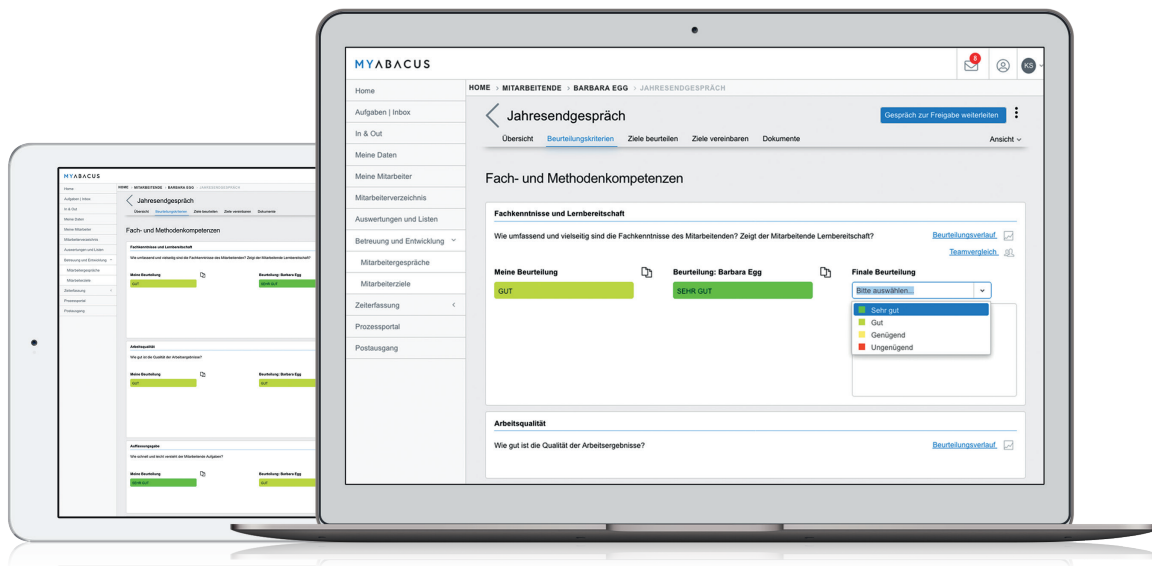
MYABACUS

8

KS

HOME › MITARBEITENDE › BARBARA EGG › JAHRESENDGESPRÄCH

Home
Aufgaben | Inbox
In & Out
Meine Daten
Meine Mitarbeiter
Mitarbeiterverzeichnis
Auswertungen und Listen
Betreuung und Entwicklung
Mitarbeitergespräche
Mitarbeiterziele
Zeiterfassung
Prozessportal
Postausgang

Jahresendgespräch

Gespräch zur Freigabe weiterleiten

Übersicht   Beurteilungskriterien   Ziele beurteilen   Ziele vereinbaren   Dokumente   Ansicht

Fach- und Methodenkompetenzen

Fachkenntnisse und Lernbereitschaft

Wie umfassend und vielseitig sind die Fachkenntnisse des Mitarbeitenden? Zeigt der Mitarbeitende Lernbereitschaft?

Beurteilungsverlauf

Teamvergleich

Meine Beurteilung
GUT

Beurteilung: Barbara Egg
SEHR GUT

Finale Beurteilung
Bitte auswählen...
Sehr gut
Gut
Genügend
Ungenügend

Arbeitsqualität

Wie gut ist die Qualität der Arbeitsergebnisse?

Beurteilungsverlauf

MYABACUS

HOME › MITARBEITENDE › BARBARA EGG › JAHRESENDGESPRÄCH

Home
Aufgaben | Inbox
In & Out
Meine Daten
Meine Mitarbeiter
Mitarbeiterverzeichnis
Auswertungen und Listen
Betreuung und Entwicklung
Mitarbeitergespräche
Mitarbeiterziele
Zeiterfassung
Prozessportal
Postausgang

Jahresendgespräch

Übersicht   Beurteilungskriterien   Ziele beurteilen   Ziele vereinbaren   Dokumente

Fach- und Methodenkompetenzen

Fachkenntnisse und Lernbereitschaft

Wie umfassend und vielseitig sind die Fachkenntnisse des Mitarbeitenden? Zeigt der Mitarbeitende Lernbereitschaft?

Meine Beurteilung
GUT

Beurteilung: Barbara Egg
SEHR GUT

Arbeitsqualität

Wie gut ist die Qualität der Arbeitsergebnisse?

Meine Beurteilung
GUT

Beurteilung: Barbara Egg
GUT

Auftragsausgabe

Wie schnell und leicht versteht der Mitarbeitende Aufgaben?

Meine Beurteilung
SEHR GUT

Beurteilung: Barbara Egg
GUT